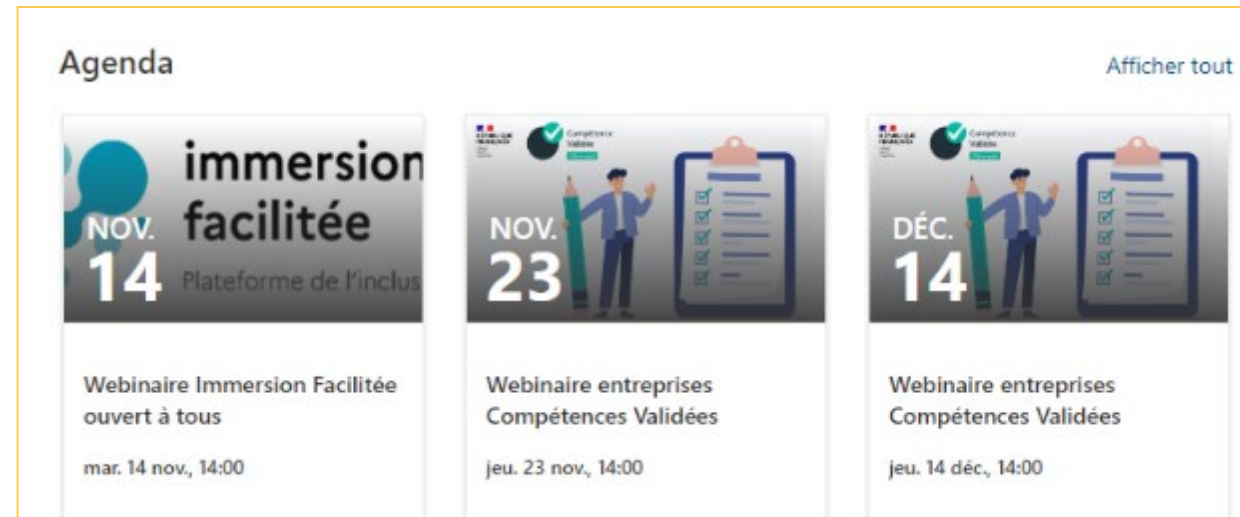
Agenda

Afficher tout

immersion facilitée
Plateforme de l'inclus

NOV.
14

Webinaire Immersion Facilitée ouvert à tous

mar. 14 nov., 14:00

Compétences Validées

NOV.
23

Webinaire entreprises Compétences Validées

jeu. 23 nov., 14:00

Compétences Validées

DÉC.
14

Webinaire entreprises Compétences Validées

jeu. 14 déc., 14:00